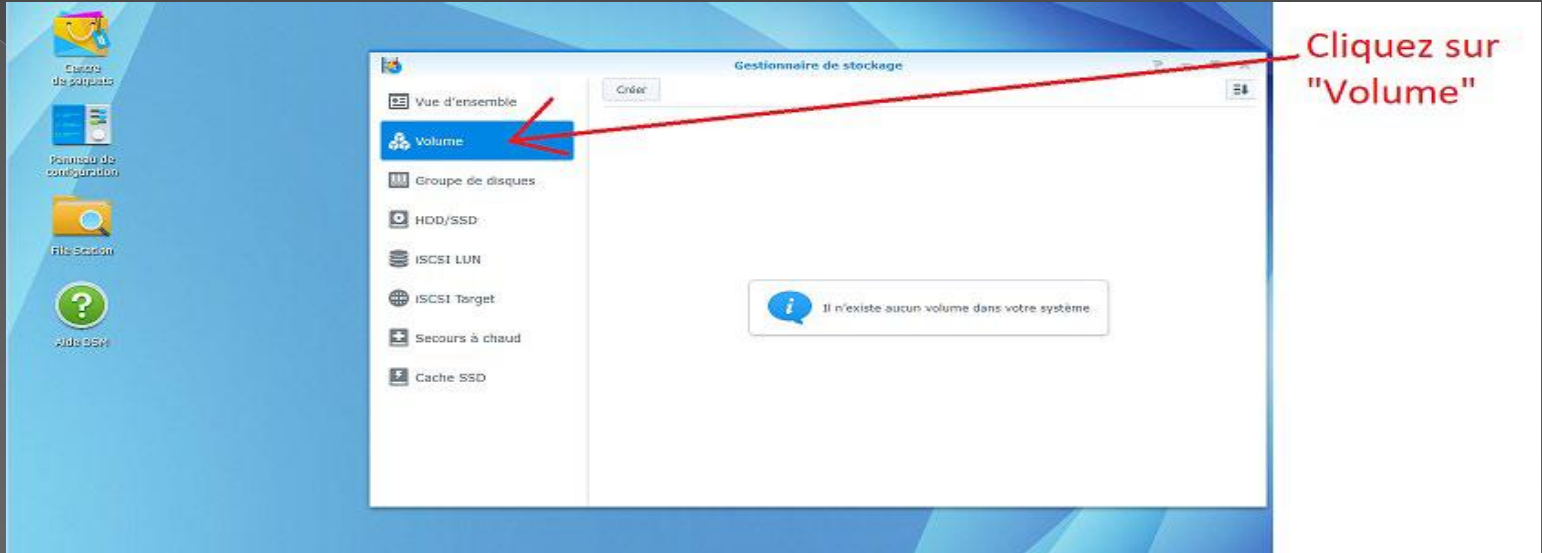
Centre de paquets

Panneau de configuration

File Station

Aide DSM

Gestionnaire de stockage

Vue d'ensemble

Volume

Groupe de disques

HDD/SSD

iSCSI LUN

iSCSI Target

Secours à chaud

Cache SSD

Créer

Il n'existe aucun volume dans votre système

Cliquez sur "Volume"